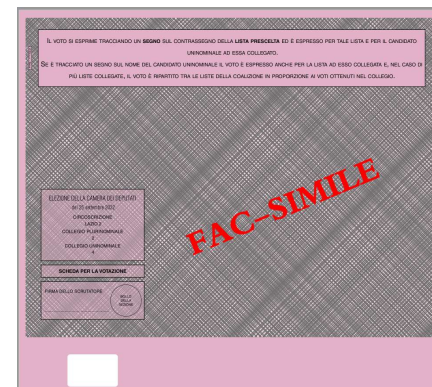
Il voto si esprime tracciando un **segno** sul contrassegno della **lista prescelta** ed è espresso per tale lista e per il candidato uninominale ad essa collegato.

Se è tracciato un segno sul nome del candidato uninominale il voto è espresso anche per la lista ad esso collegata e, nel caso di più liste collegate, il voto è ripartito tra le liste della coalizione in proporzione ai voti ottenuti nel collegio.

ELEZIONE DELLA CAMERA DEI DEPUTATI
del 25 settembre 2022
CIRCOSCRIZIONE
LAZIO 2
COLLEGIO PLURINOMINALE
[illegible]
COLLEGIO UNINOMINALE
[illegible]

SCHEDA PER LA VOTAZIONE

FIRMA DELLO SCRUTATORE

BOLLO DELLA SEZIONE

FAC-SIMILE